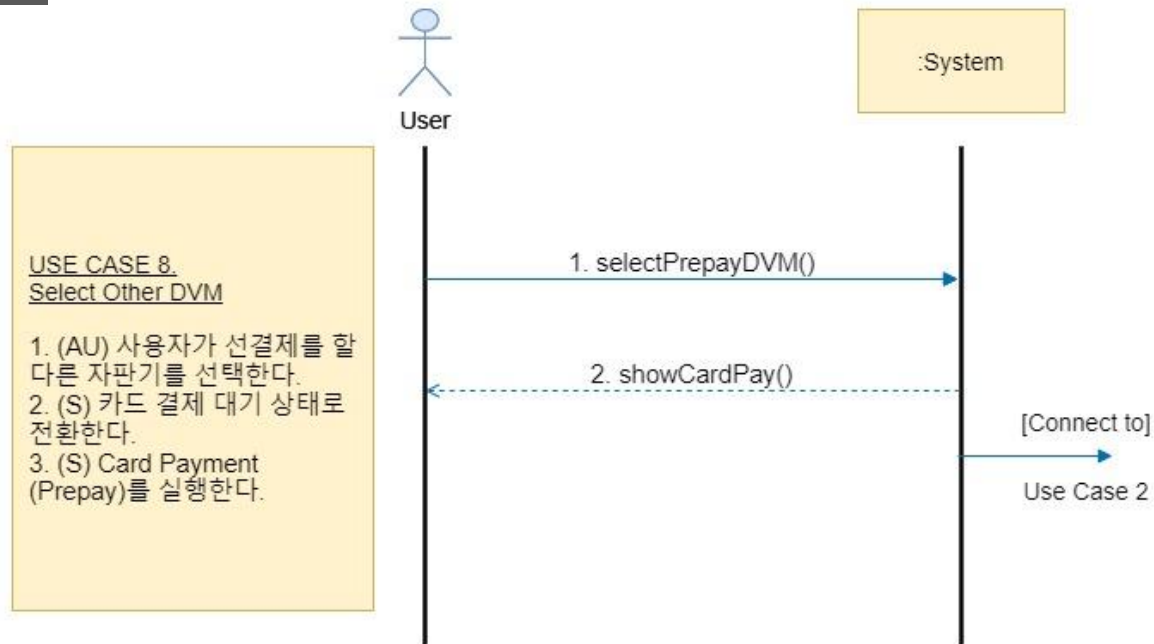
User

:System

USE CASE 8.
Select Other DVM

1. (AU) 사용자가 선결제를 할 다른 자판기를 선택한다.
2. (S) 카드 결제 대기 상태로 전환한다.
3. (S) Card Payment (Prepay)를 실행한다.

1. selectPrepayDVM()

2. showCardPay()

[Connect to]

Use Case 2